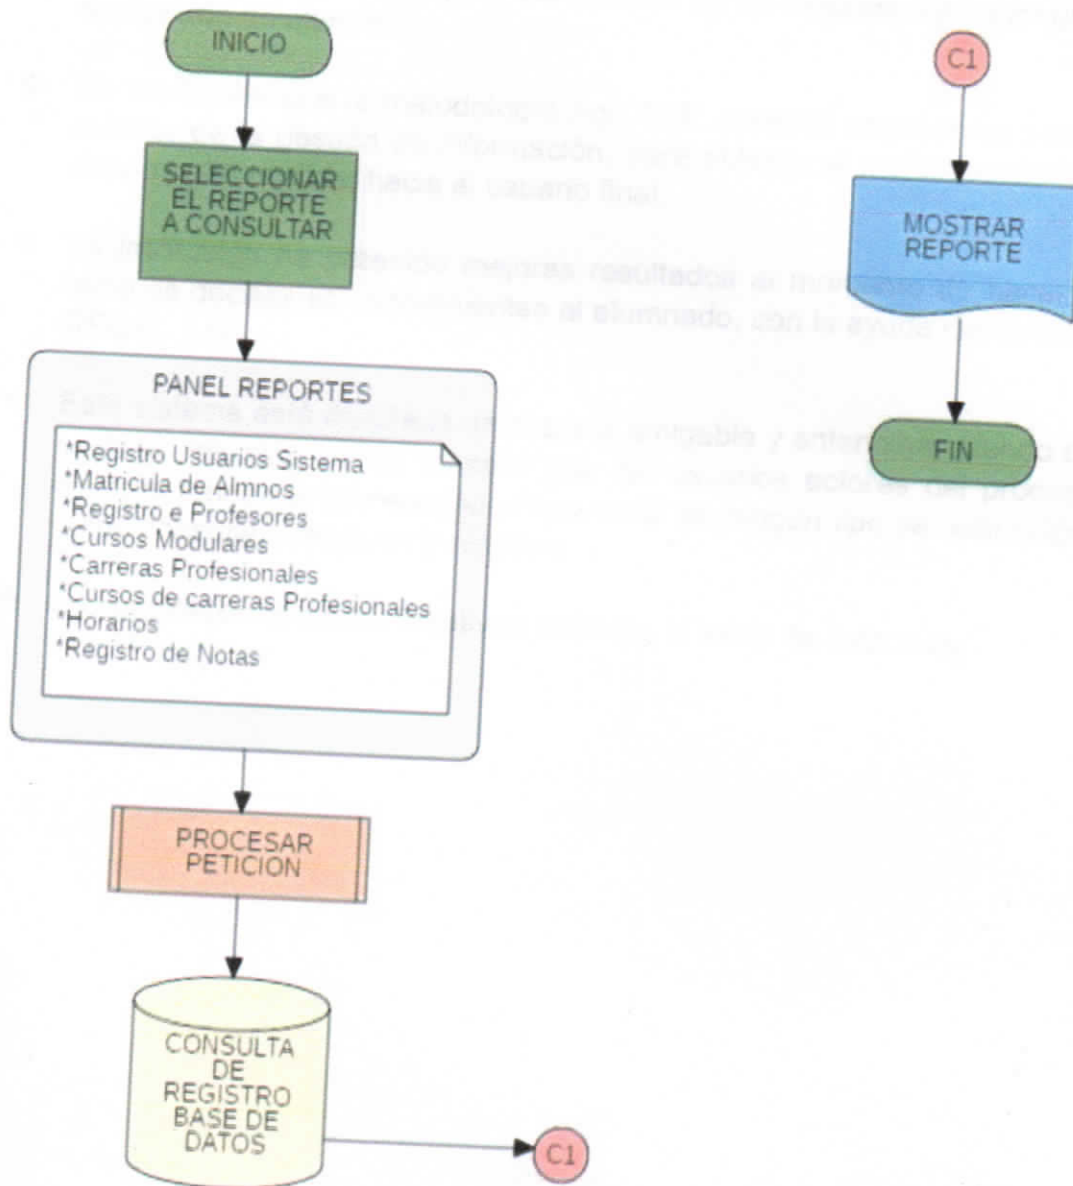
INICIO

SELECCIONAR EL REPORTE A CONSULTAR

PANEL REPORTES

*Registro Usuarios Sistema
*Matricula de Almnos
*Registro e Profesores
*Cursos Modulares
*Carreras Profesionales
*Cursos de carreras Profesionales
*Horarios
*Registro de Notas

PROCESAR PETICION

CONSULTA DE REGISTRO BASE DE DATOS

C1

C1

MOSTRAR REPORTE

FIN